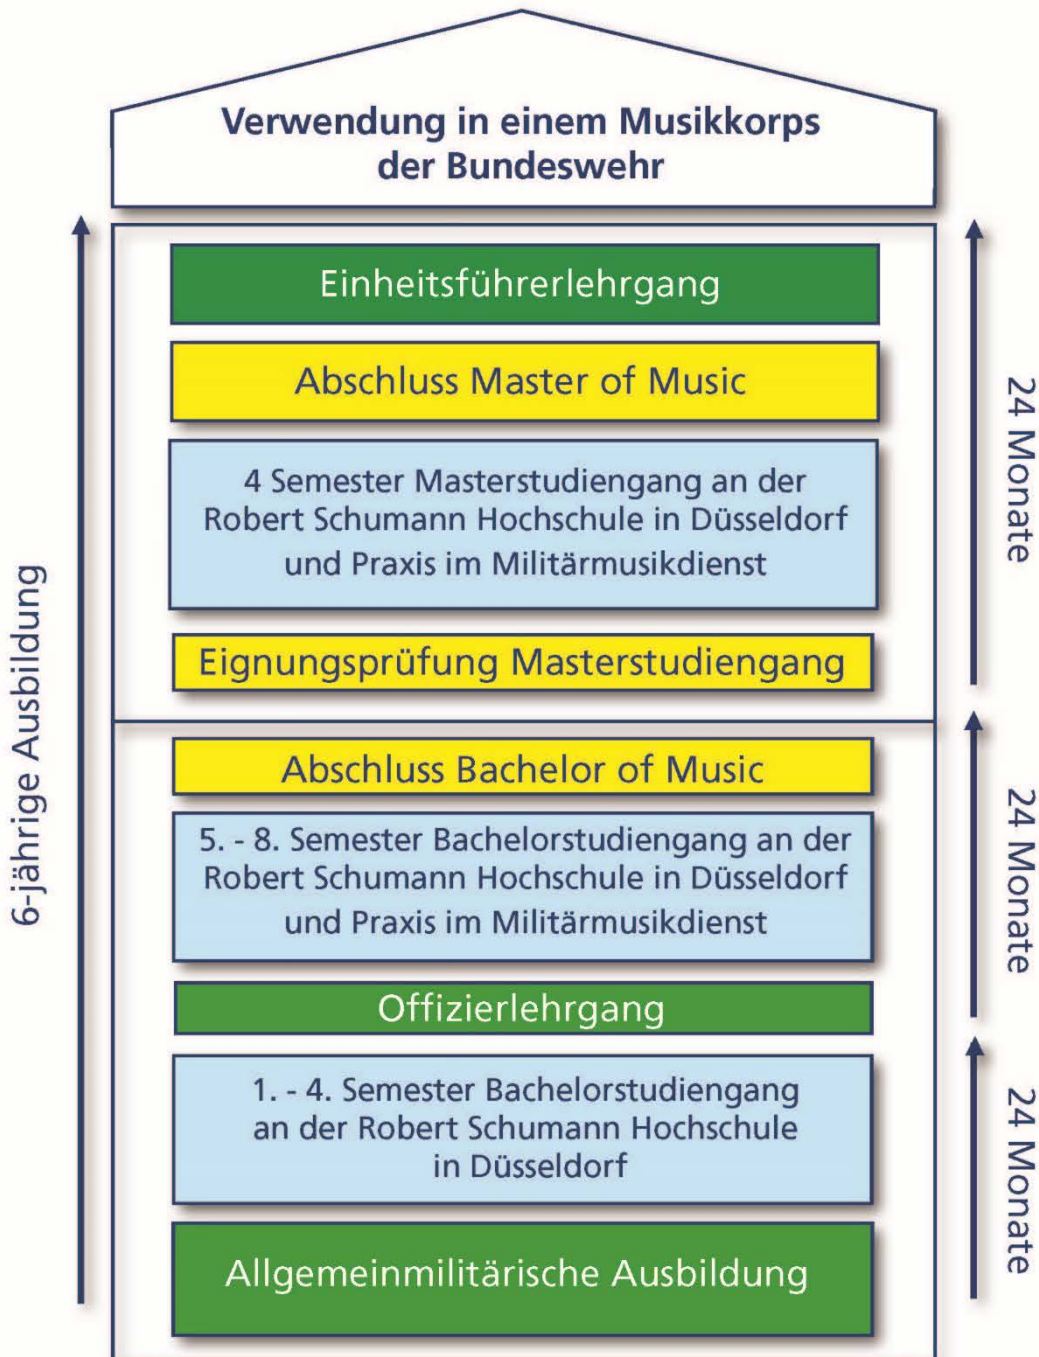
Verwendung in einem Musikkorps der Bundeswehr

Einheitsführerlehrgang

Abschluss Master of Music

4 Semester Masterstudiengang an der Robert Schumann Hochschule in Düsseldorf und Praxis im Militärmusikdienst

Eignungsprüfung Masterstudiengang

Abschluss Bachelor of Music

5. - 8. Semester Bachelorstudiengang an der Robert Schumann Hochschule in Düsseldorf und Praxis im Militärmusikdienst

Offizierlehrgang

1. - 4. Semester Bachelorstudiengang an der Robert Schumann Hochschule in Düsseldorf

Allgemeinmilitärische Ausbildung

6-jährige Ausbildung

24 Monate

24 Monate

24 Monate